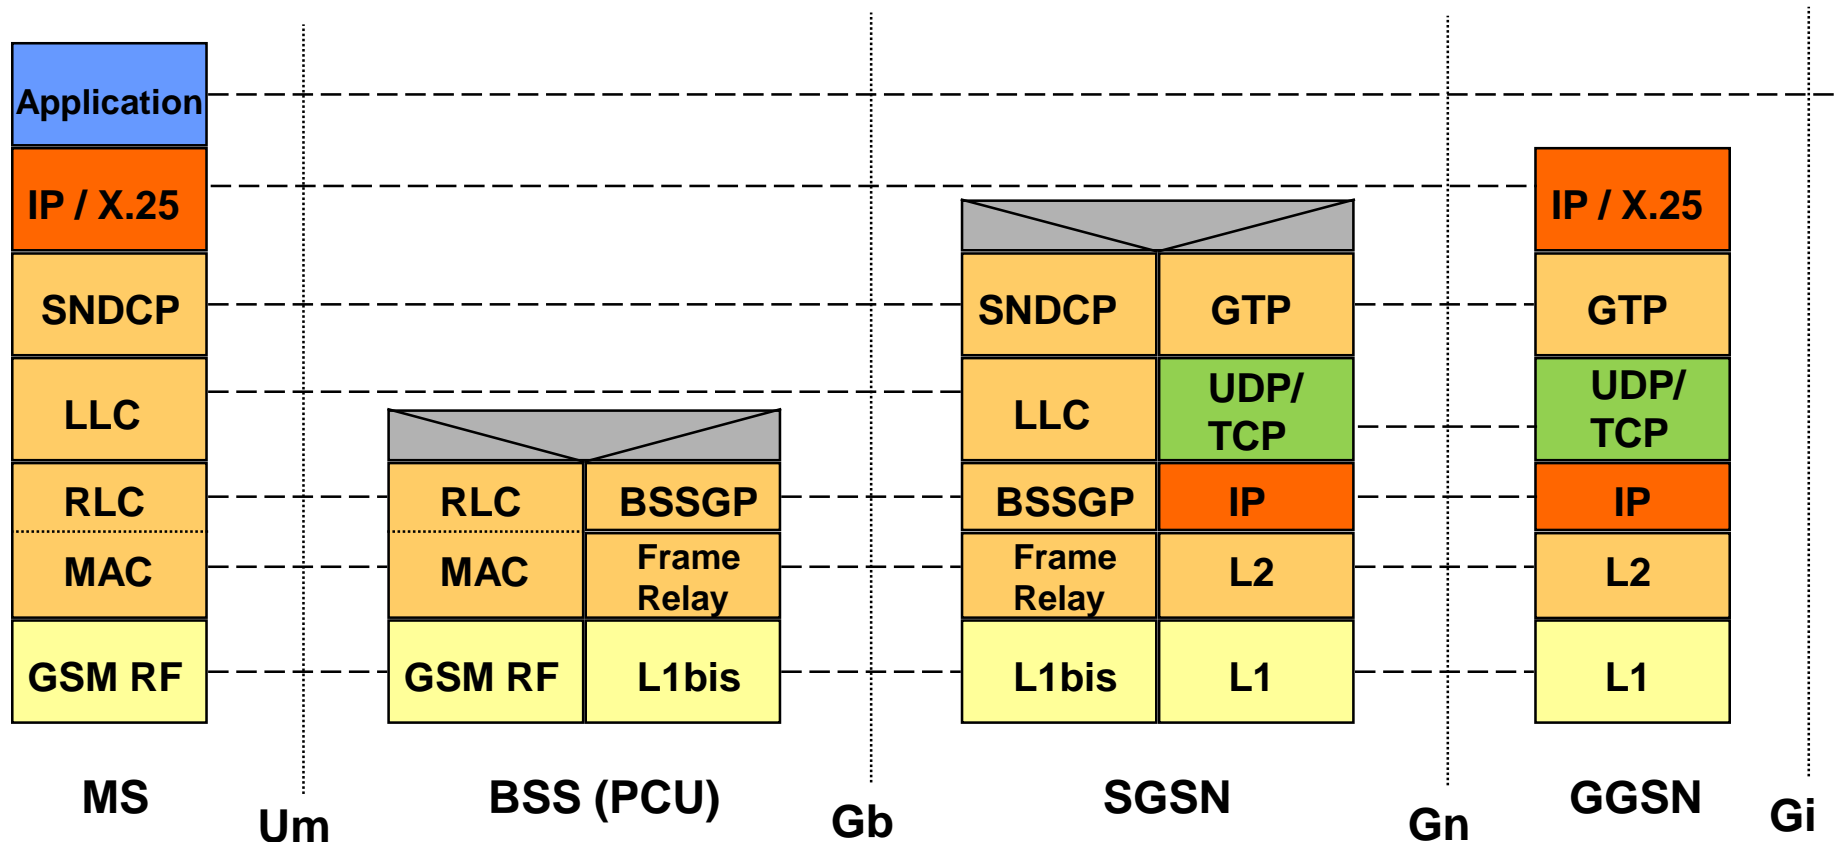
Application
IP / X.25
SNDCP
LLC
RLC
MAC
GSM RF

RLC
MAC
GSM RF
BSSGP
Frame Relay
L1bis

SNDCP
LLC
BSSGP
Frame Relay
L1bis
GTP
UDP/ TCP
IP
L2
L1

IP / X.25
GTP
UDP/ TCP
IP
L2
L1

MS
Um
BSS (PCU)
Gb
SGSN
Gn
GGSN
Gi